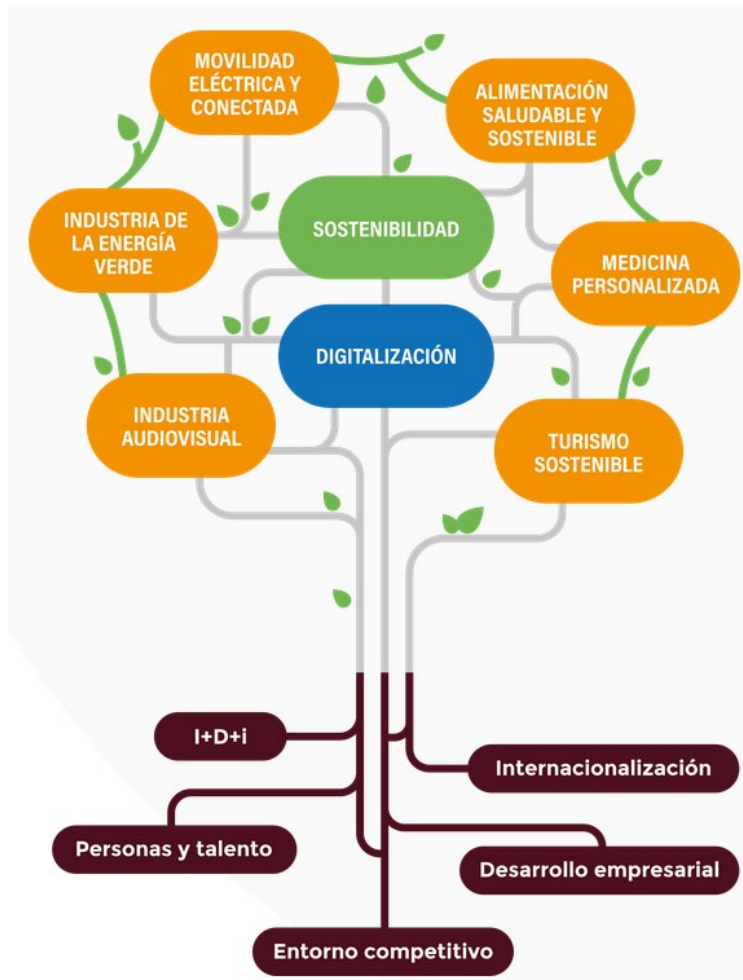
MOVILIDAD ELÉCTRICA Y CONECTADA

ALIMENTACIÓN SALUDABLE Y SOSTENIBLE

INDUSTRIA DE LA ENERGÍA VERDE

SOSTENIBILIDAD

MEDICINA PERSONALIZADA

DIGITALIZACIÓN

INDUSTRIA AUDIOVISUAL

TURISMO SOSTENIBLE

I+D+i

Internacionalización

Personas y talento

Desarrollo empresarial

Entorno competitivo